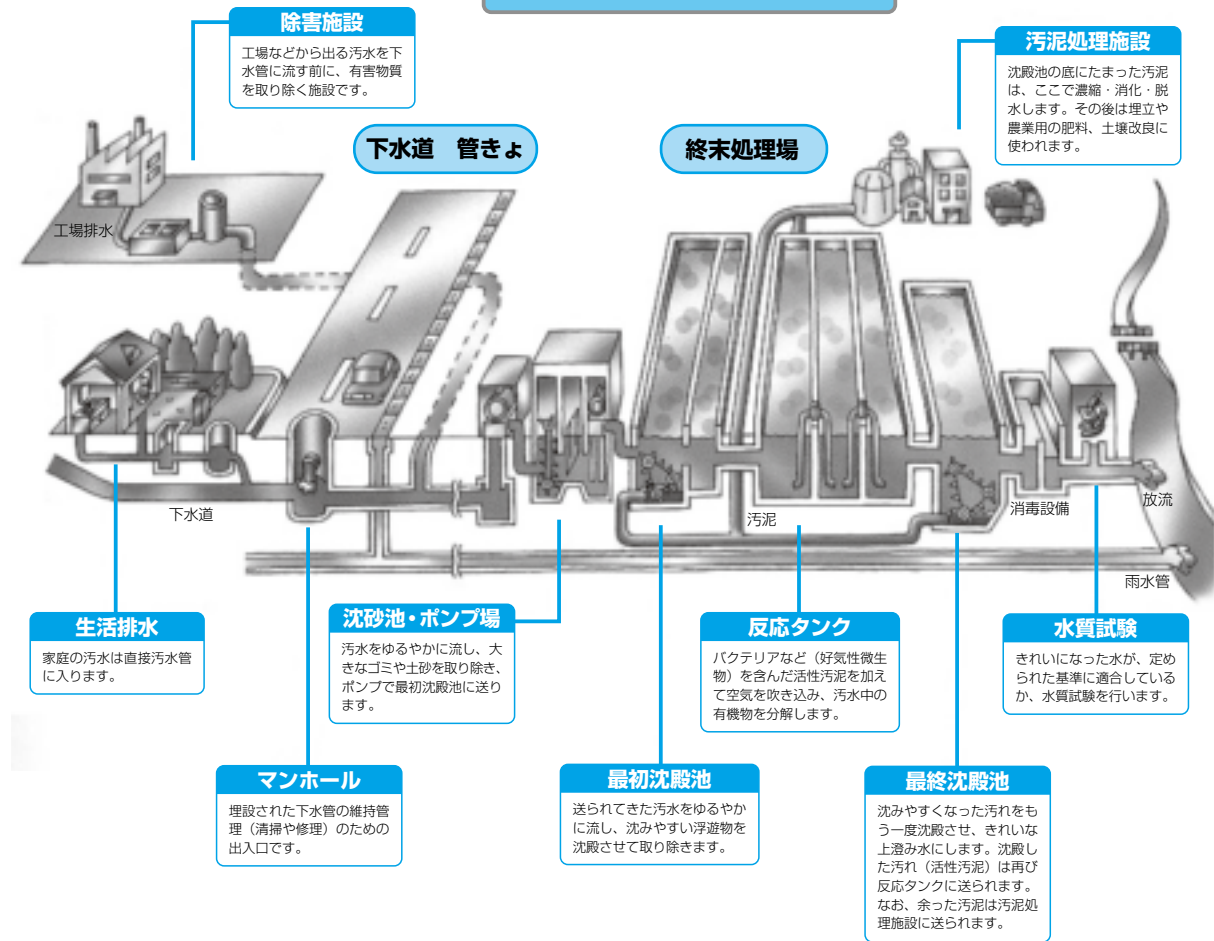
除害施設

工場などから出る汚水を下水管に流す前に、有害物質を取り除く施設です。

汚泥処理施設

沈殿池の底にたまった汚泥は、ここで濃縮・消化・脱水します。その後は埋立や農業用の肥料、土壌改良に使われます。

下水道　管きょ

終末処理場

工場排水

下水道

汚泥

消毒設備

放流

雨水管

生活排水

家庭の汚水は直接汚水管に入ります。

沈砂池・ポンプ場

汚水をゆるやかに流し、大きなゴミや土砂を取り除き、ポンプで最初沈殿池に送ります。

反応タンク

バクテリアなど（好気性微生物）を含んだ活性汚泥を加えて空気を吹き込み、汚水中の有機物を分解します。

水質試験

きれいになった水が、定められた基準に適合しているか、水質試験を行います。

マンホール

埋設された下水管の維持管理（清掃や修理）のための出入口です。

最初沈殿池

送られてきた汚水をゆるやかに流し、沈みやすい浮遊物を沈殿させて取り除きます。

最終沈殿池

沈みやすくなった汚れをもう一度沈殿させ、きれいな上澄み水にします。沈殿した汚れ（活性汚泥）は再び反応タンクに送られます。なお、余った汚泥は汚泥処理施設に送られます。